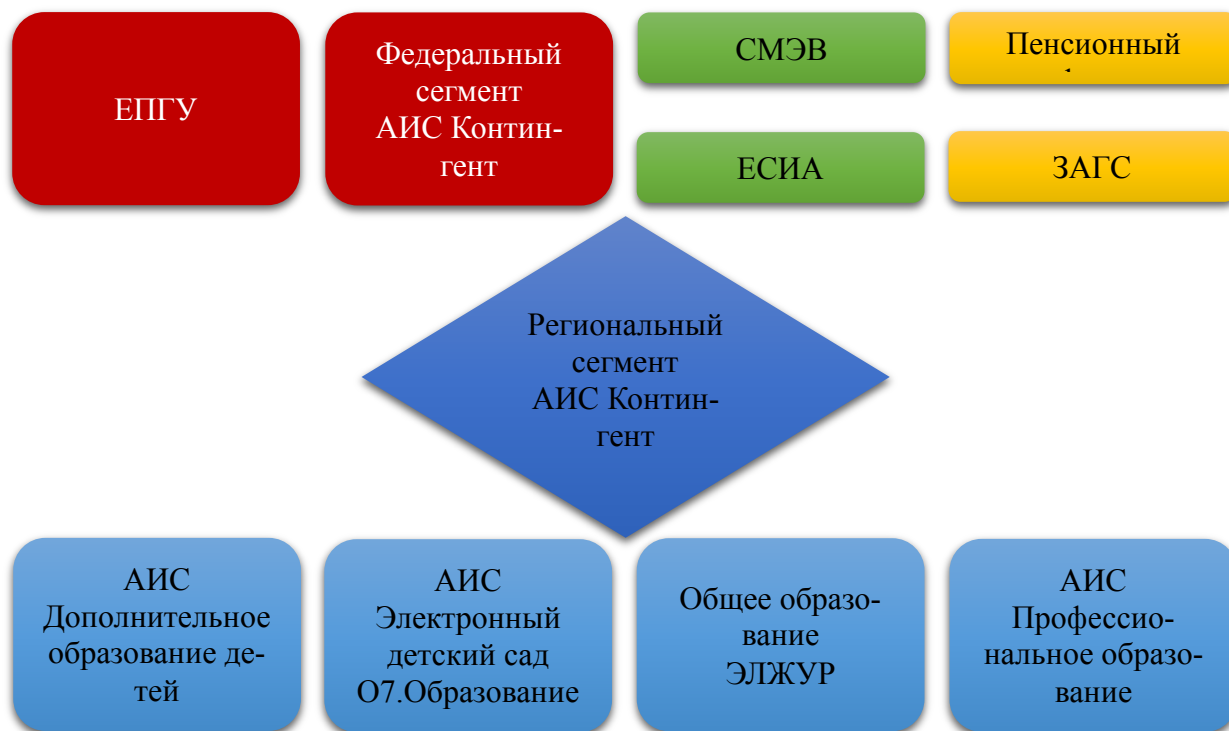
ЕПГУ

Федеральный сегмент АИС Контингент

СМЭВ

Пенсионный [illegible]

ЕСИА

ЗАГС

Региональный сегмент АИС Контингент

АИС Дополнительное образование детей

АИС Электронный детский сад О7.Образование

Общее образование ЭЛЖУР

АИС Профессиональное образование